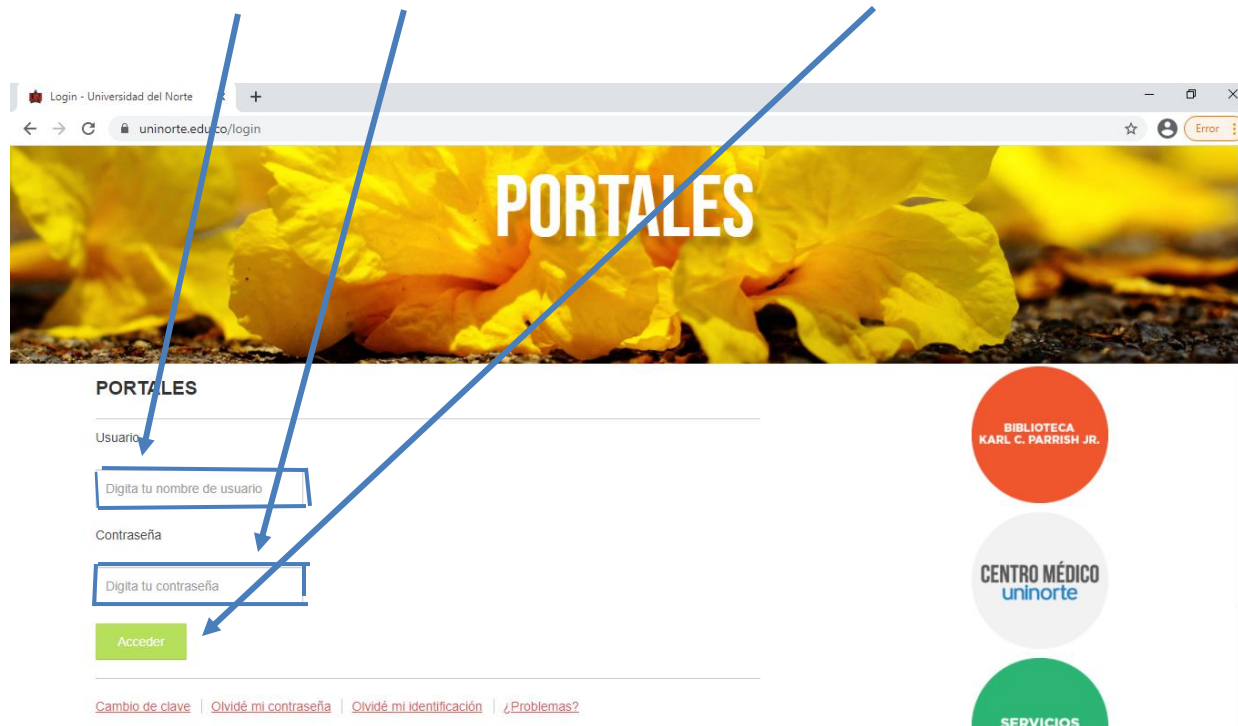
Login - Universidad del Norte

uninorte.edu.co/login

Error

PORTALES

PORTALES

Usuario

Digita tu nombre de usuario

Contraseña

Digita tu contraseña

Acceder

Cambio de clave | Olvidé mi contraseña | Olvidé mi identificación | ¿Problemas?

BIBLIOTECA KARL C. PARRISH JR.

CENTRO MÉDICO uninorte

SERVICIOS